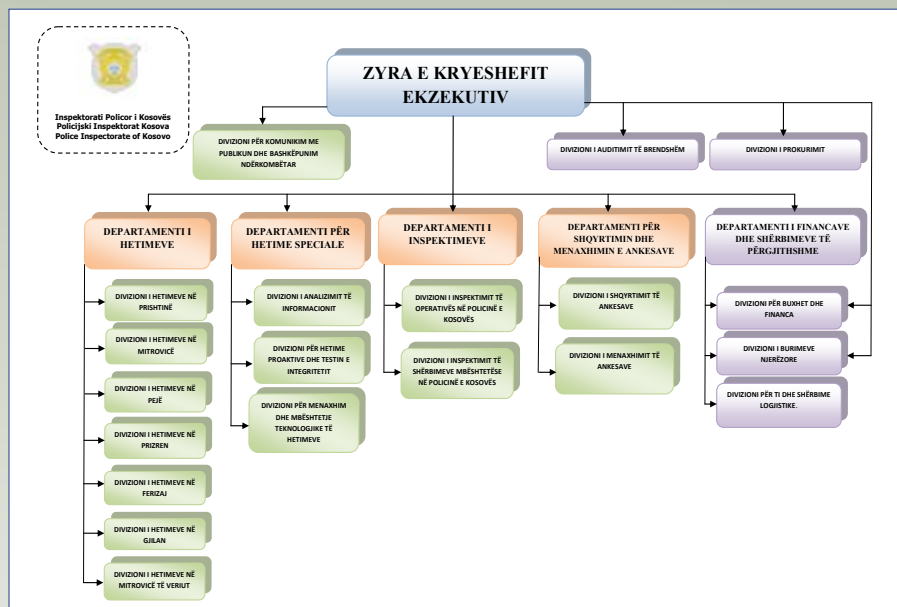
Inspektorati Policor i Kosovës
Policijski Inspektorat Kosova
Police Inspectorate of Kosovo

ZYRA E KRYESHEFIT EKZEKUTIV

DIVIZIONI PËR KOMUNIKIM ME PUBLIKUN DHE BASHKËPUNIM NDËRKOMBËTAR

DIVIZIONI I AUDITIMIT TË BRENDSHËM

DIVIZIONI I PROKURIMIT

DEPARTAMENTI I HETIMEVE

DIVIZIONI I HETIMEVE NË PRISHTINË

DIVIZIONI I HETIMEVE NË MITROVICË

DIVIZIONI I HETIMEVE NË PEJË

DIVIZIONI I HETIMEVE NË PRIZREN

DIVIZIONI I HETIMEVE NË FERIZAJ

DIVIZIONI I HETIMEVE NË GJILAN

DIVIZIONI I HETIMEVE NË MITROVICË TË VERIUT

DEPARTAMENTI PËR HETIME SPECIALE

DIVIZIONI I ANALIZIMIT TË INFORMACIONIT

DIVIZIONI PËR HETIME PROAKTIVE DHE TESTIN E INTEGRITETIT

DIVIZIONI PËR MENAXHIM DHE MBËSHTETJE TEKNOLOGJIKE TË HETIMEVE

DEPARTAMENTI I INSPEKTIMEVE

DIVIZIONI I INSPEKTIMIT TË OPERATIVËS NË POLICINË E KOSOVËS

DIVIZIONI I INSPEKTIMIT TË SHËRBIMEVE MBËSHTETËSE NË POLICINË E KOSOVËS

DEPARTAMENTI PËR SHQYRTIMIN DHE MENAXHIMIN E ANKESAVE

DIVIZIONI I SHQYRTIMIT TË ANKESAVE

DIVIZIONI I MENAXHIMIT TË ANKESAVE

DEPARTAMENTI I FINANCAVE DHE SHËRBIMEVE TË PËRGJITHSHME

DIVIZIONI PËR BUXHET DHE FINANCA

DIVIZIONI I BURIMEVE NJERËZORE

DIVIZIONI PËR TI DHE SHËRBIME LOGJISTIKE.